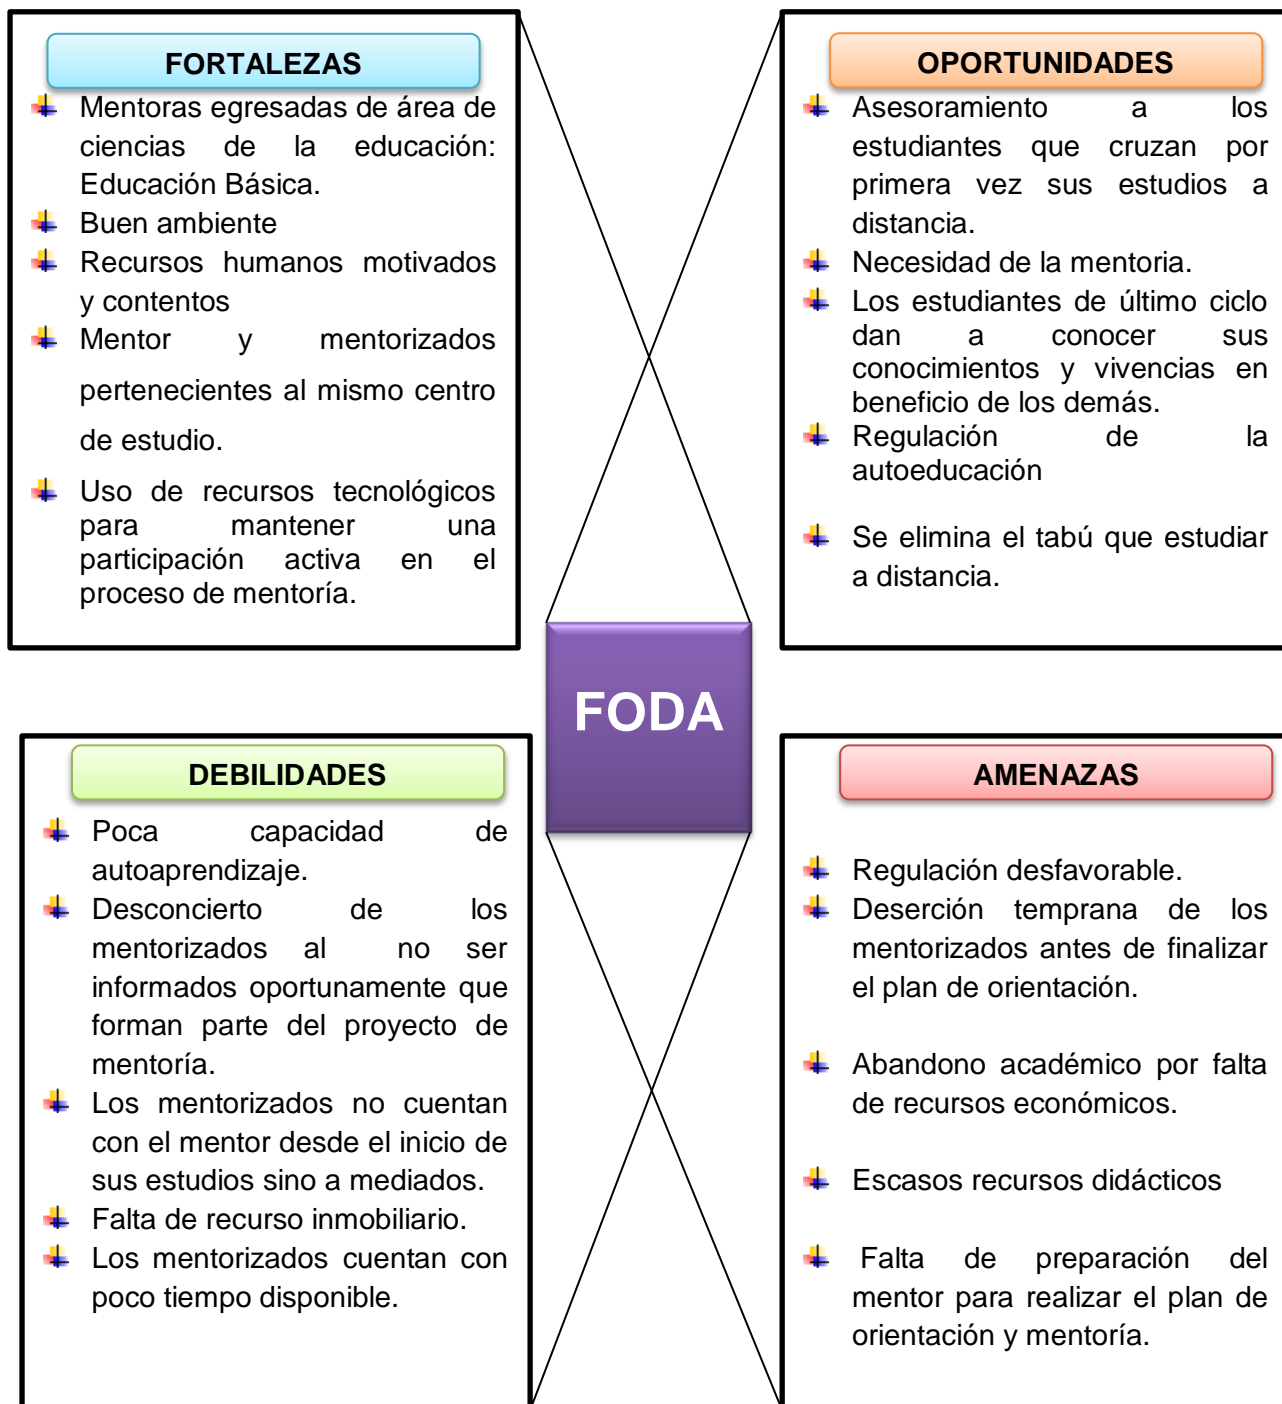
FORTALEZAS

Mentoras egresadas de área de ciencias de la educación: Educación Básica.

Buen ambiente

Recursos humanos motivados y contentos

Mentor y mentorizados pertenecientes al mismo centro de estudio.

Uso de recursos tecnológicos para mantener una participación activa en el proceso de mentoría.

OPORTUNIDADES

Asesoramiento a los estudiantes que cruzan por primera vez sus estudios a distancia.

Necesidad de la mentoria.

Los estudiantes de último ciclo dan a conocer sus conocimientos y vivencias en beneficio de los demás.

Regulación de la autoeducación

Se elimina el tabú que estudiar a distancia.

FODA

DEBILIDADES

Poca capacidad de autoaprendizaje.

Desconcierto de los mentorizados al no ser informados oportunamente que forman parte del proyecto de mentoría.

Los mentorizados no cuentan con el mentor desde el inicio de sus estudios sino a mediados.

Falta de recurso inmobiliario.

Los mentorizados cuentan con poco tiempo disponible.

AMENAZAS

Regulación desfavorable.

Deserción temprana de los mentorizados antes de finalizar el plan de orientación.

Abandono académico por falta de recursos económicos.

Escasos recursos didácticos

Falta de preparación del mentor para realizar el plan de orientación y mentoría.